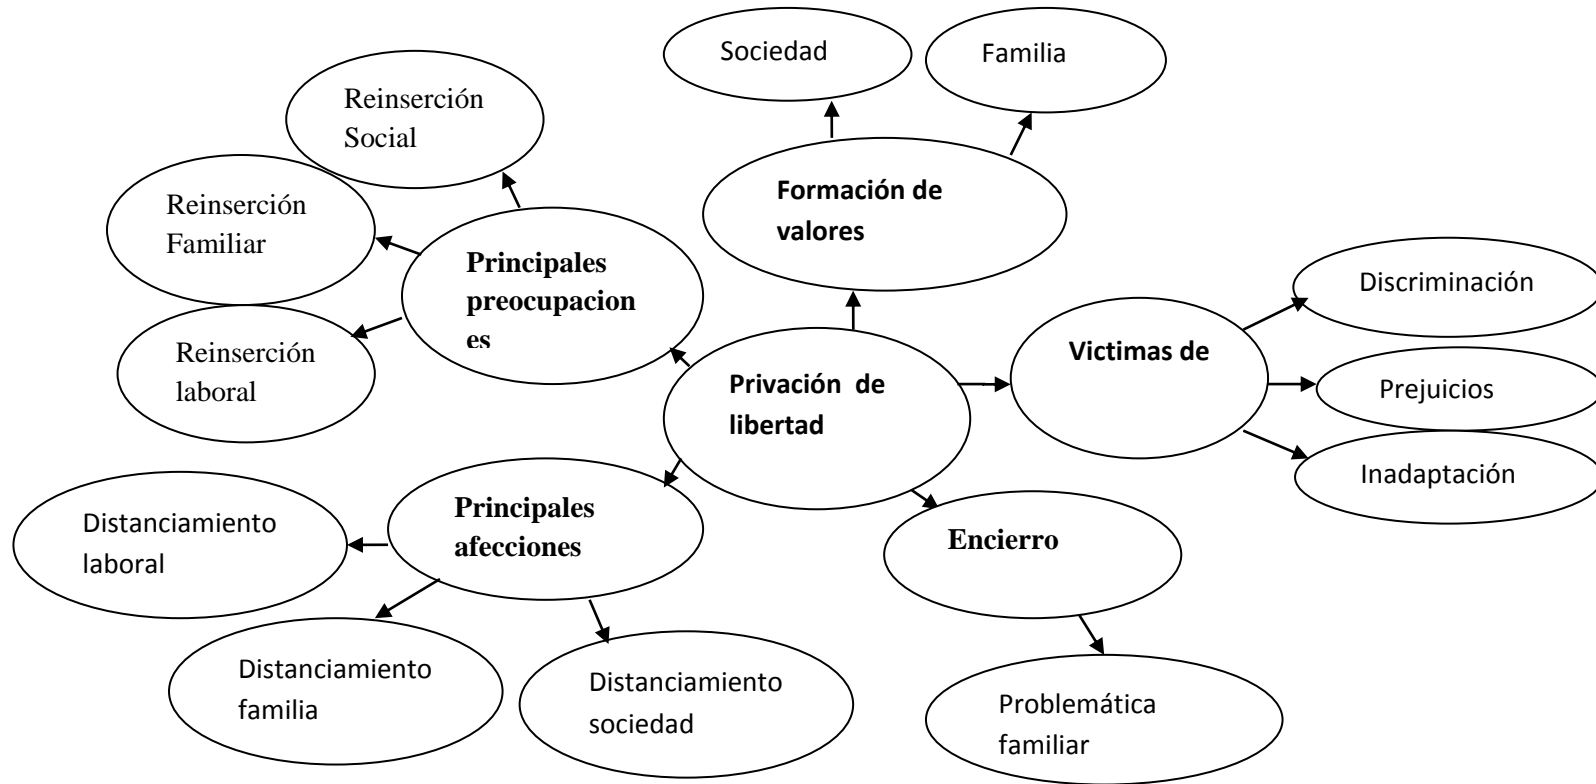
Sociedad

Familia

Reinserción Social

Reinserción Familiar

Formación de valores

Principales preocupaciones

Reinserción laboral

Discriminación

Victimas de

Privación de libertad

Prejuicios

Inadaptación

Principales afecciones

Distanciamiento laboral

Encierro

Distanciamiento familia

Distanciamiento sociedad

Problemática familiar